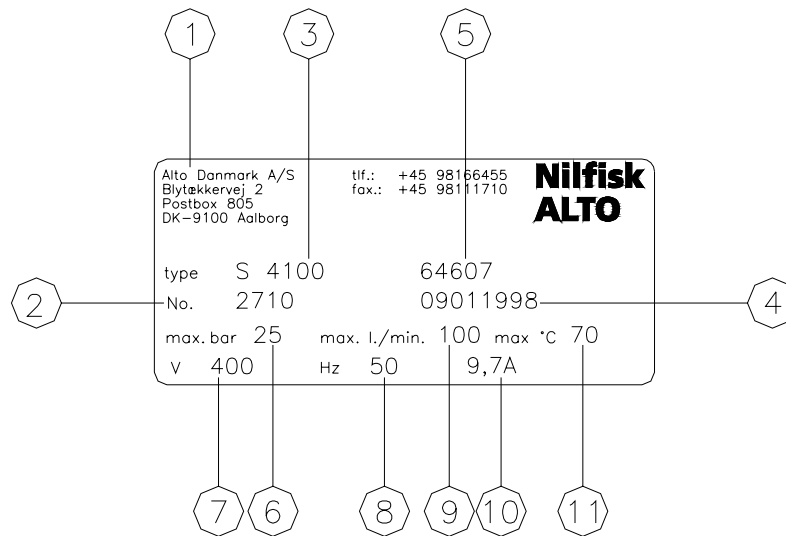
1

3

5

Alto Danmark A/S
Blytækkervej 2
Postbox 805
DK-9100 Aalborg

tlf.: +45 98166455
fax.: +45 98111710

Nilfisk
ALTO

type S 4100 64607

2

No. 2710 09011998

4

max. bar 25 max. l./min. 100 max °C 70

V 400 Hz 50 9,7A

7 6 8 9 10 11